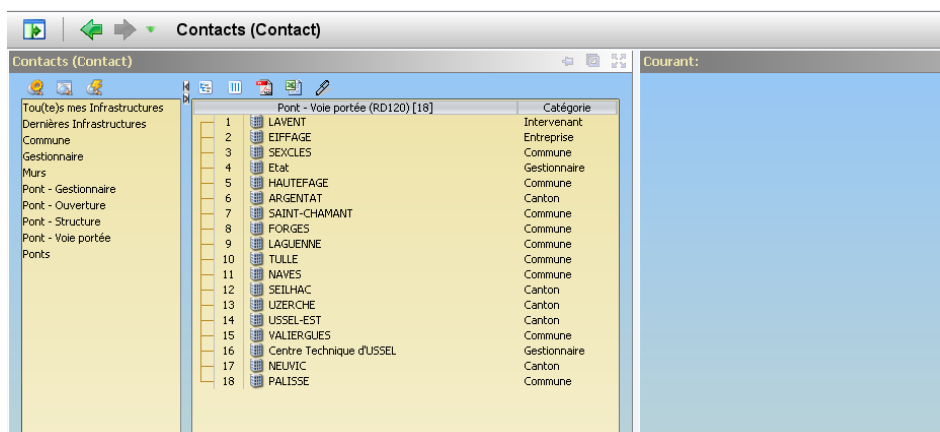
Contacts (Contact)

Contacts (Contact)

Courant:

Tou(te)s mes Infrastructures
Dernières Infrastructures
Commune
Gestionnaire
Murs
Pont - Gestionnaire
Pont - Ouverture
Pont - Structure
Pont - Voie portée
Ponts

| | Pont - Voie portée (RD120) [18] | Catégorie |
|---|---|---|
| 1 | LAVENT | Intervenant |
| 2 | EIFFAGE | Entreprise |
| 3 | SEXCLES | Commune |
| 4 | Etat | Gestionnaire |
| 5 | HAUTEFAGE | Commune |
| 6 | ARGENTAT | Canton |
| 7 | SAINT-CHAMANT | Commune |
| 8 | FORGES | Commune |
| 9 | LAGUENNE | Commune |
| 10 | TULLE | Commune |
| 11 | NAVES | Commune |
| 12 | SEILHAC | Canton |
| 13 | UZERCHE | Canton |
| 14 | USSEL-EST | Canton |
| 15 | VALIERGUES | Commune |
| 16 | Centre Technique d'USSEL | Gestionnaire |
| 17 | NEUVIC | Canton |
| 18 | PALISSE | Commune |